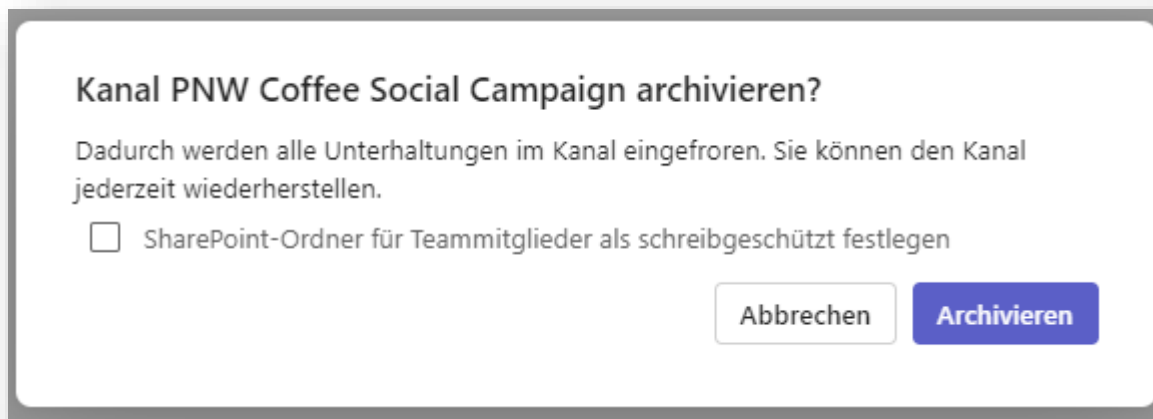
Kanal PNW Coffee Social Campaign archivieren?

Dadurch werden alle Unterhaltungen im Kanal eingefroren. Sie können den Kanal jederzeit wiederherstellen.

SharePoint-Ordner für Teammitglieder als schreibgeschützt festlegen

Abbrechen

Archivieren